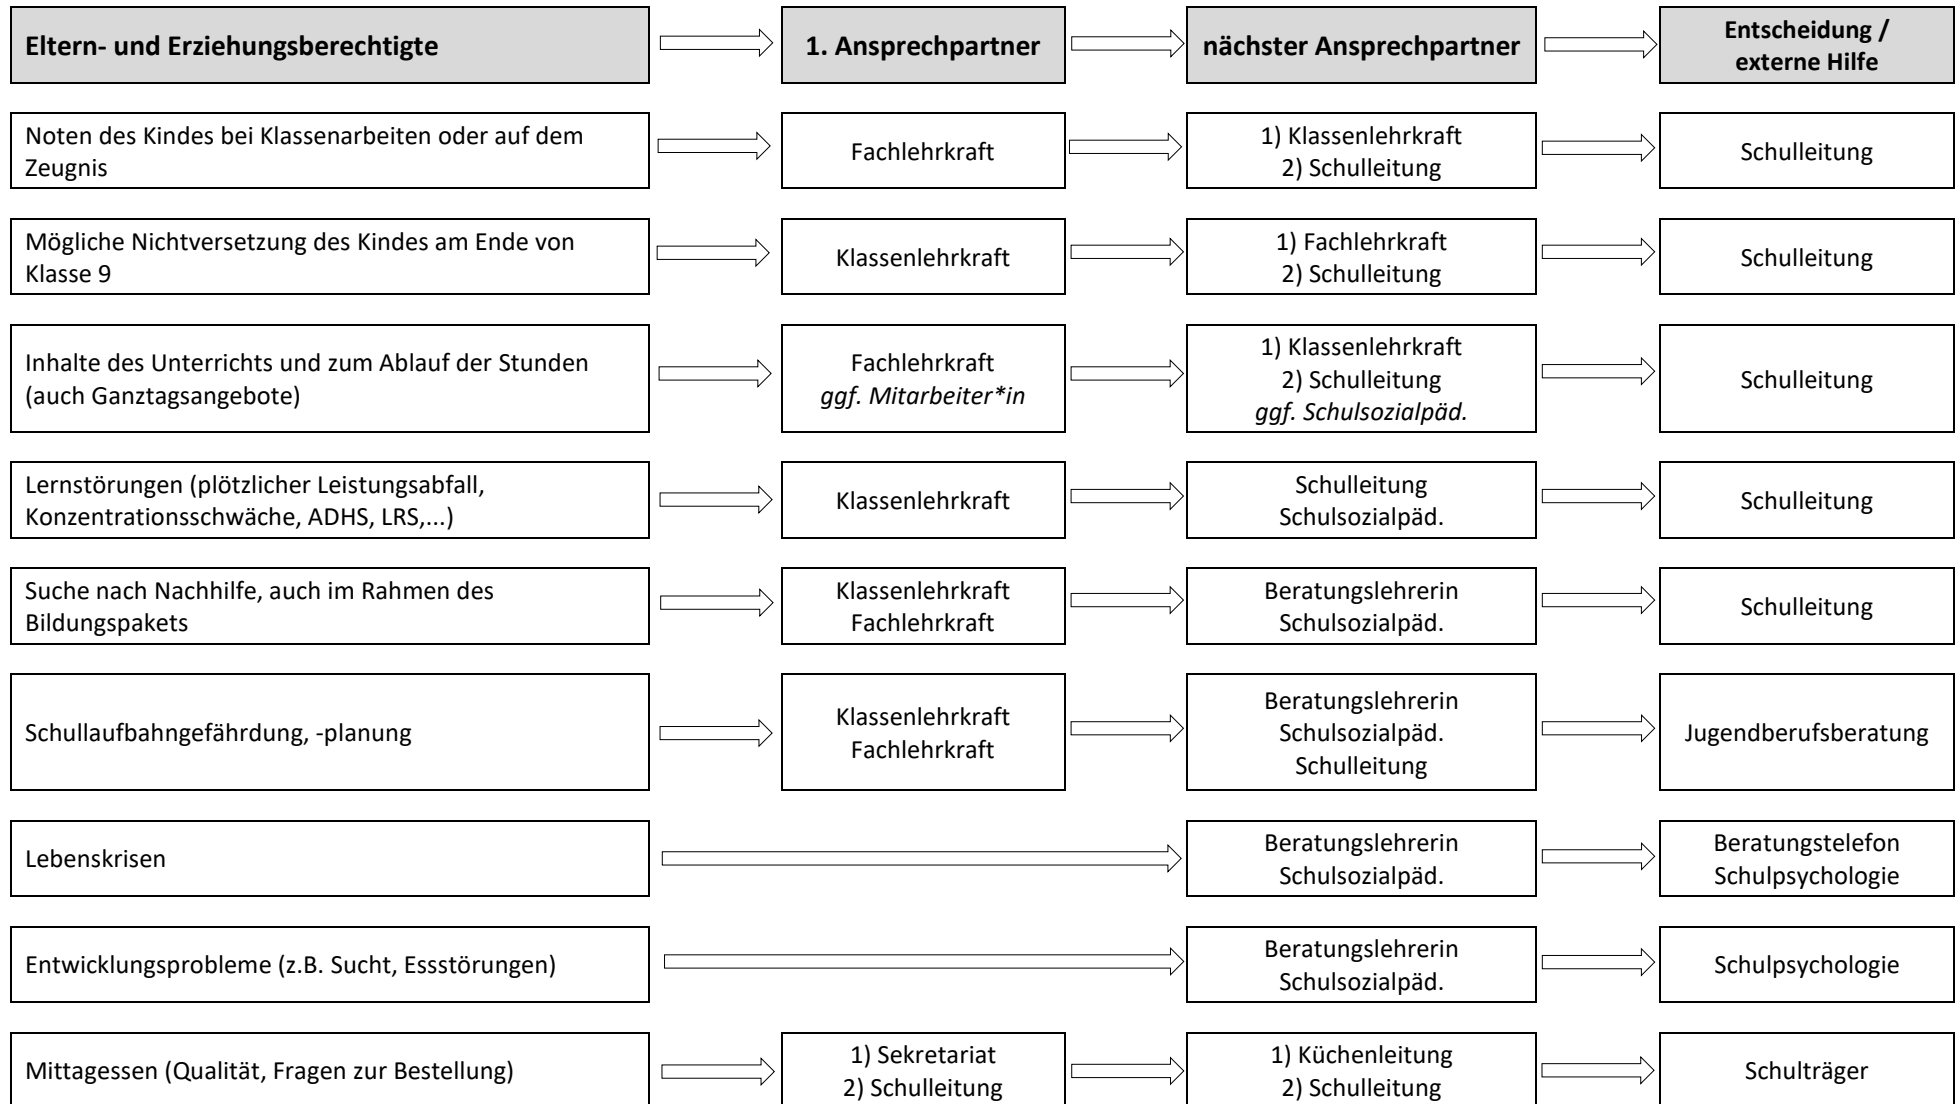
| Eltern- und Erziehungsberechtigte | 1. Ansprechpartner | nächster Ansprechpartner | Entscheidung / externe Hilfe |
|---|---|---|---|
| Noten des Kindes bei Klassenarbeiten oder auf dem Zeugnis | Fachlehrkraft | 1) Klassenlehrkraft 2) Schulleitung | Schulleitung |
| Mögliche Nichtversetzung des Kindes am Ende von Klasse 9 | Klassenlehrkraft | 1) Fachlehrkraft 2) Schulleitung | Schulleitung |
| Inhalte des Unterrichts und zum Ablauf der Stunden (auch Ganztagsangebote) | Fachlehrkraft *ggf. Mitarbeiter\*in* | 1) Klassenlehrkraft 2) Schulleitung *ggf. Schulsozialpäd.* | Schulleitung |
| Lernstörungen (plötzlicher Leistungsabfall, Konzentrationsschwäche, ADHS, LRS,...) | Klassenlehrkraft | Schulleitung Schulsozialpäd. | Schulleitung |
| Suche nach Nachhilfe, auch im Rahmen des Bildungspakets | Klassenlehrkraft Fachlehrkraft | Beratungslehrerin Schulsozialpäd. | Schulleitung |
| Schullaufbahngefährdung, -planung | Klassenlehrkraft Fachlehrkraft | Beratungslehrerin Schulsozialpäd. Schulleitung | Jugendberufsberatung |
| Lebenskrisen | | Beratungslehrerin Schulsozialpäd. | Beratungstelefon Schulpsychologie |
| Entwicklungsprobleme (z.B. Sucht, Essstörungen) | | Beratungslehrerin Schulsozialpäd. | Schulpsychologie |
| Mittagessen (Qualität, Fragen zur Bestellung) | 1) Sekretariat 2) Schulleitung | 1) Küchenleitung 2) Schulleitung | Schulträger |